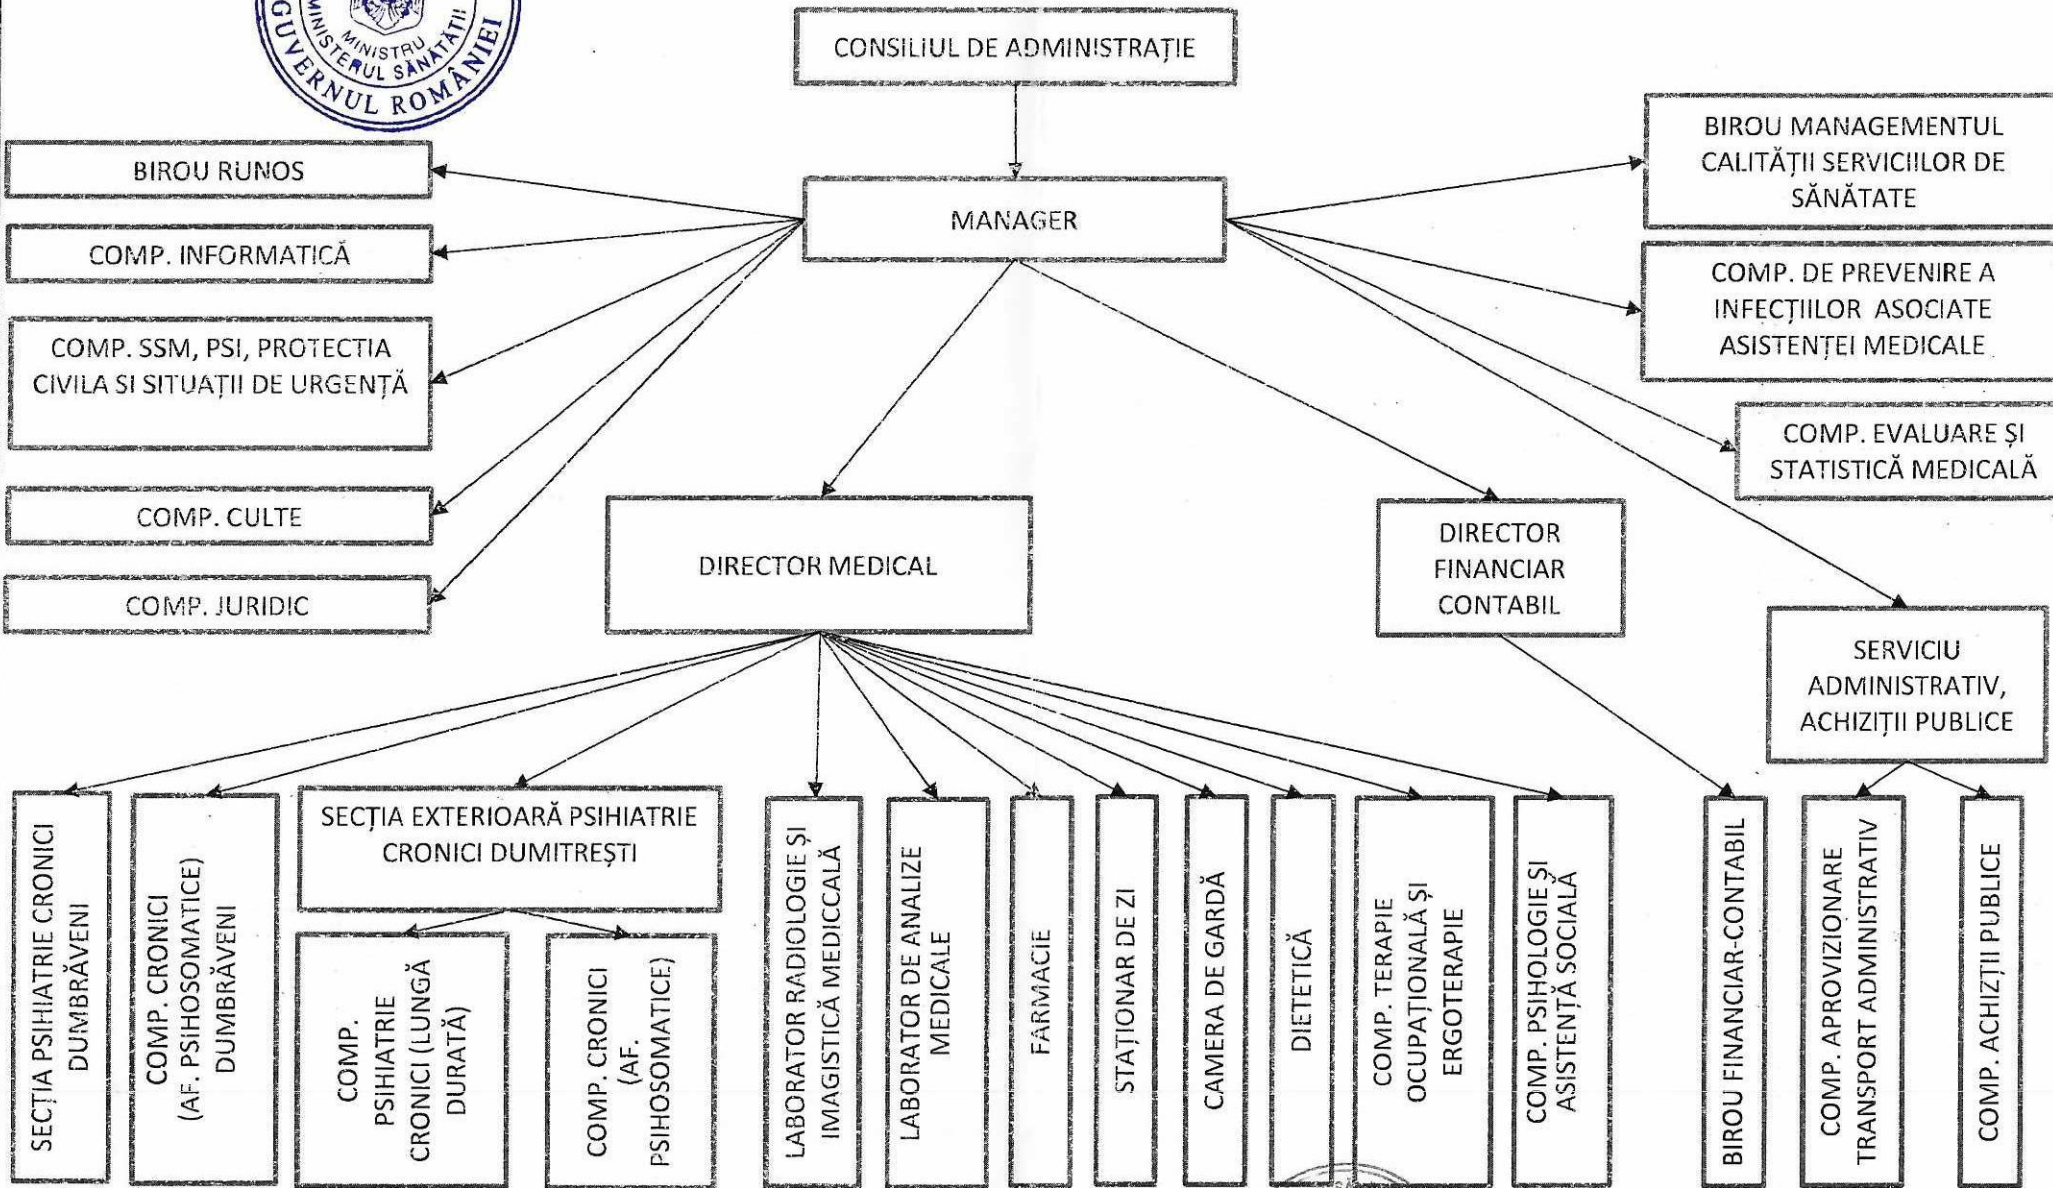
MINISTRU
MINISTERUL SĂNĂTĂȚII
GUVERNUL ROMÂNIEI

CONSILIUL DE ADMINISTRAȚIE

MANAGER

BIROU RUNOS

COMP. INFORMATICĂ

COMP. SSM, PSI, PROTECTIA CIVILA SI SITUAȚII DE URGENȚĂ

COMP. CULTE

COMP. JURIDIC

BIROU MANAGEMENTUL CALITĂȚII SERVICIILOR DE SĂNĂTATE

COMP. DE PREVENIRE A INFECȚIILOR ASOCIATE ASISTENȚEI MEDICALE

COMP. EVALUARE ȘI STATISTICĂ MEDICALĂ

DIRECTOR MEDICAL

DIRECTOR FINANCIAR CONTABIL

SERVICIU ADMINISTRATIV, ACHIZIȚII PUBLICE

SECȚIA PSIHIATRIE CRONICI DUMBRĂVENI

COMP. CRONICI (AF. PSIHOSOMATICE) DUMBRĂVENI

SECȚIA EXTERIOARĂ PSIHIATRIE CRONICI DUMITREȘTI

COMP. PSIHIATRIE CRONICI (LUNGĂ DURATĂ)

COMP. CRONICI (AF. PSIHOSOMATICE)

LABORATOR RADIOLOGIE ȘI IMAGISTICĂ MEDICCALĂ

LABORATOR DE ANALIZE MEDICALE

FARMACIE

STAȚIONAR DE ZI

CAMERA DE GARDĂ

DIETETICĂ

COMP. TERAPIE OCUPAȚIONALĂ ȘI ERGOTERAPIE

COMP. PSIHOLOGIE ȘI ASISTENȚĂ SOCIALĂ

BIROU FINANCIAR-CONTABIL

COMP. APROVIZIONARE TRANSPORT ADMINISTRATIV

COMP. ACHIZȚII PUBLICE